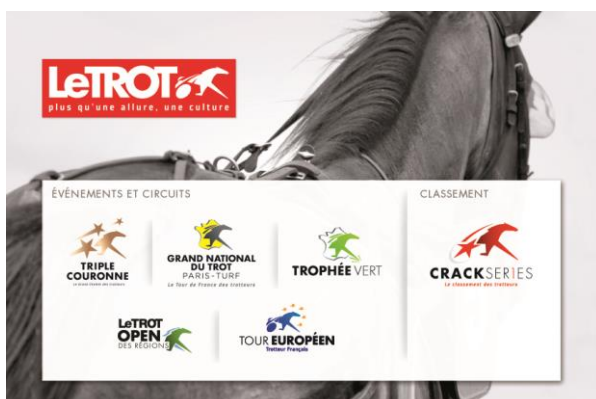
LeTROT
plus qu'une allure, une culture

ÉVÈNEMENTS ET CIRCUITS

TRIPLE COURONNE
Le grand chelem des trotteurs

GRAND NATIONAL DU TROT PARIS-TURF
Le Tour de France des trotteurs

TROPHÉE VERT

LeTROT OPEN DES RÉGIONS

TOUR EUROPÉEN
Trotteur Français

CLASSEMENT

CRACK SERIES
Le classement des trotteurs